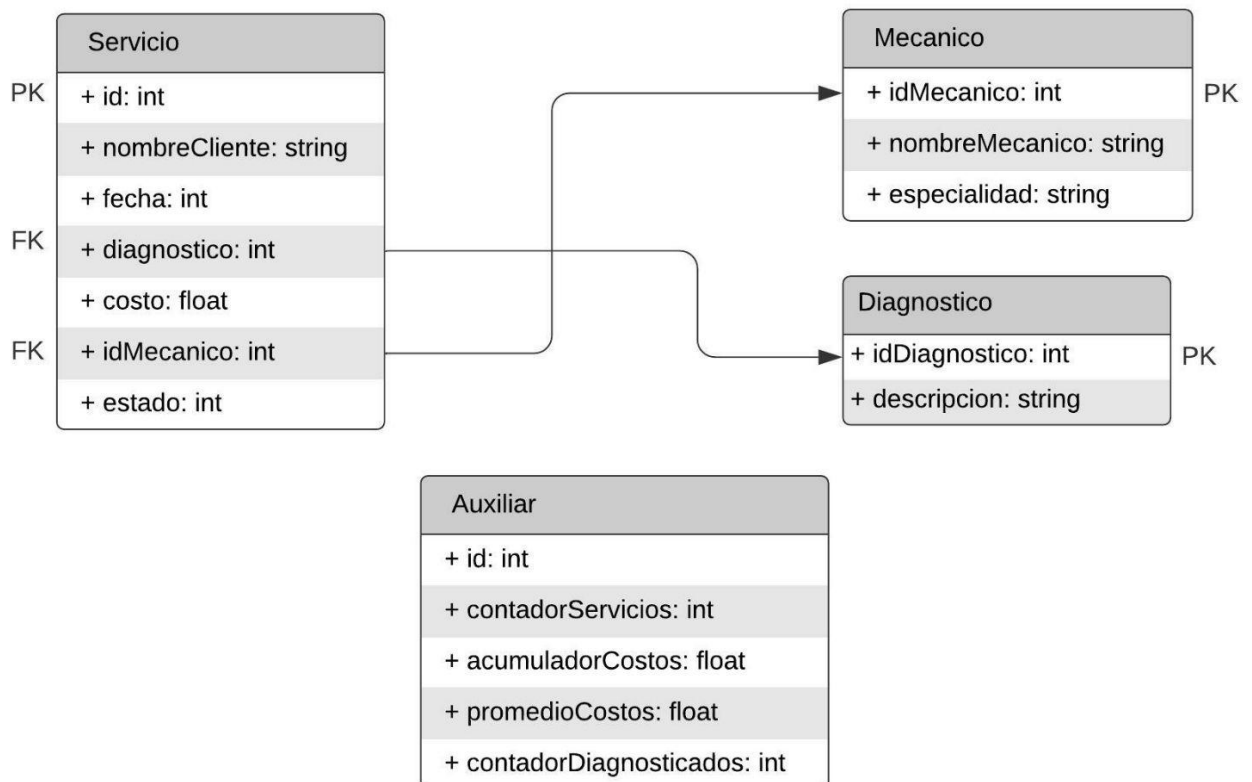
Servicio
PK + id: int
+ nombreCliente: string
+ fecha: int
FK + diagnostico: int
+ costo: float
FK + idMecanico: int
+ estado: int

Mecanico
+ idMecanico: int PK
+ nombreMecanico: string
+ especialidad: string

Diagnostico
+ idDiagnostico: int PK
+ descripcion: string

Auxiliar
+ id: int
+ contadorServicios: int
+ acumuladorCostos: float
+ promedioCostos: float
+ contadorDiagnosticados: int